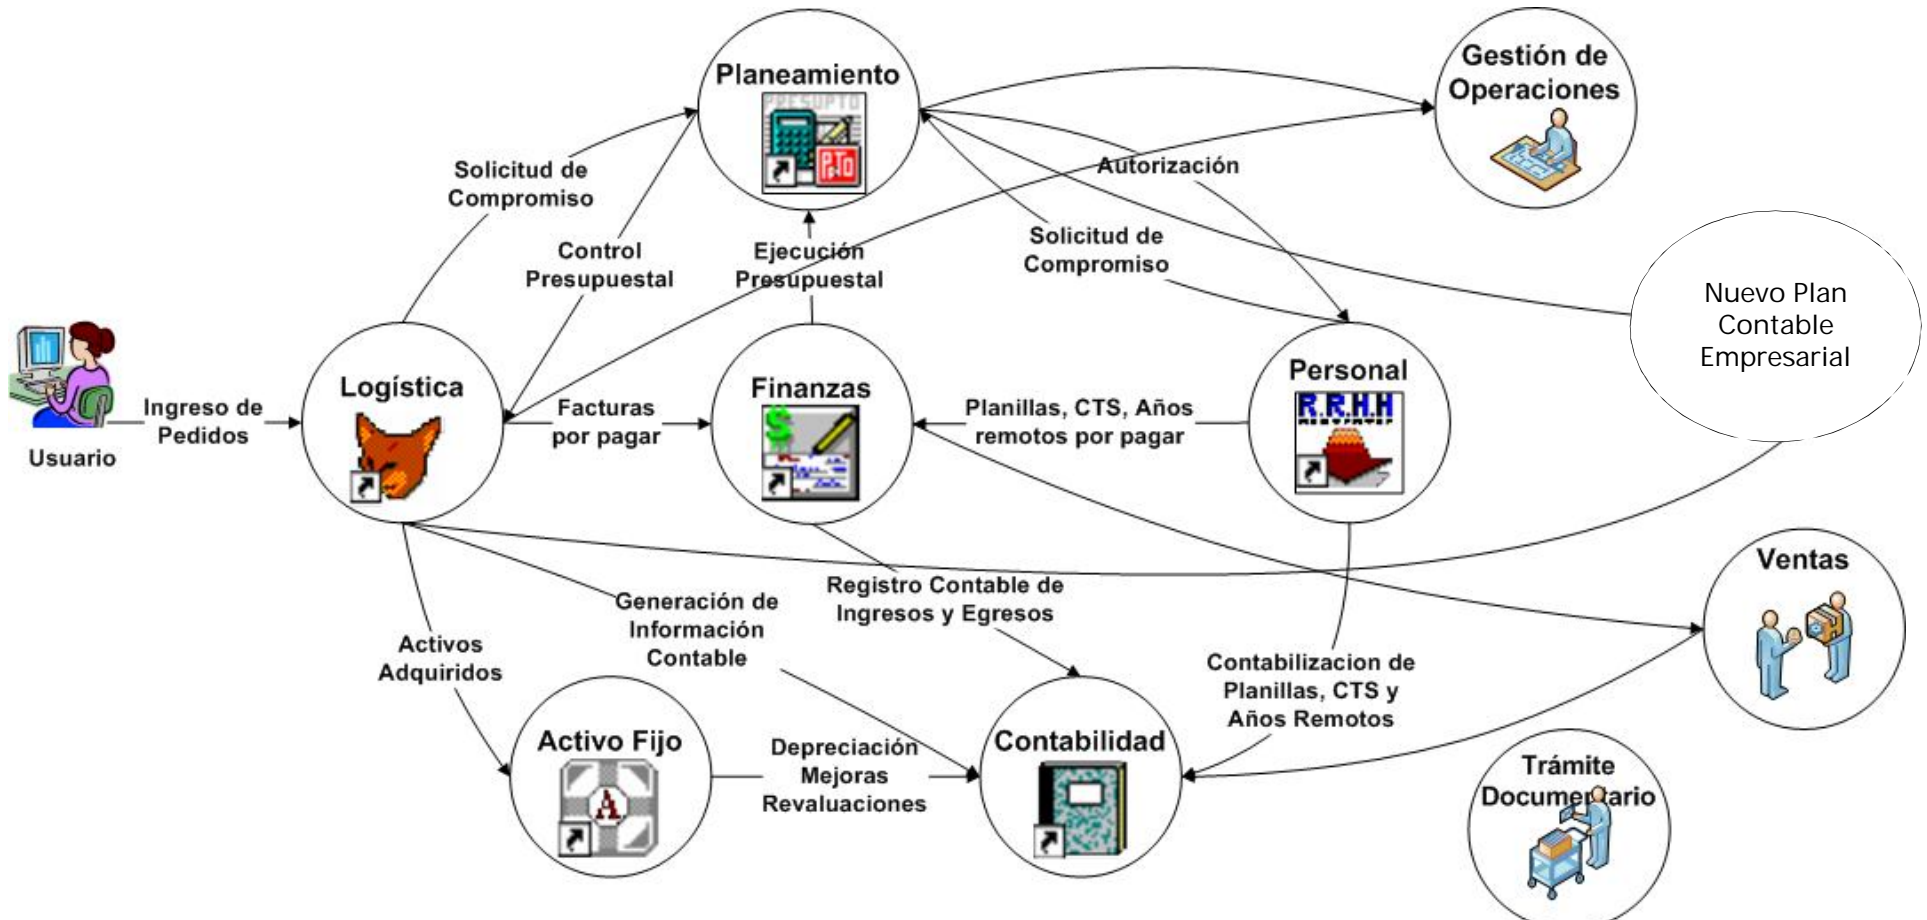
Planeamiento

PRESUPTO

Gestión de Operaciones

Solicitud de Compromiso

Autorización

Control Presupuestal

Ejecución Presupuestal

Solicitud de Compromiso

Nuevo Plan Contable Empresarial

Usuario

Ingreso de Pedidos

Logística

Facturas por pagar

Finanzas

Planillas, CTS, Años remotos por pagar

Personal

R.R.H.H

Ventas

Generación de Información Contable

Registro Contable de Ingresos y Egresos

Activos Adquiridos

Contabilizacion de Planillas, CTS y Años Remotos

Activo Fijo

Depreciación Mejoras Revaluaciones

Contabilidad

Trámite Documen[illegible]ario